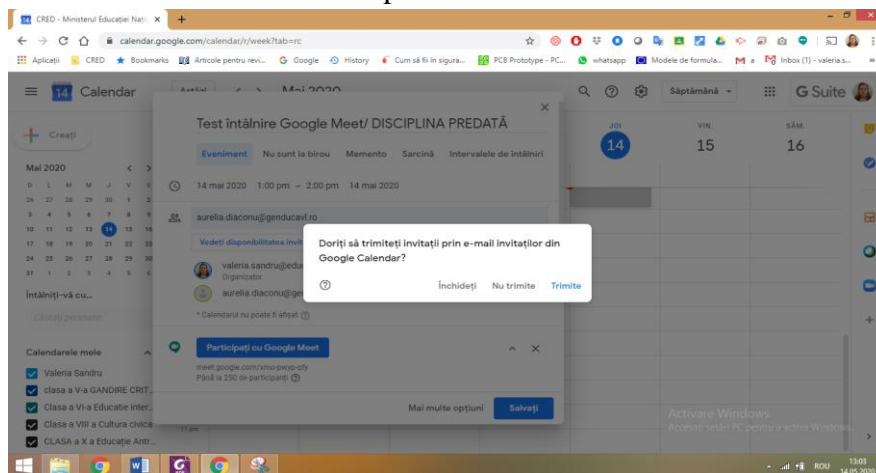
CRED - Ministerul Educației Națio ×

calendar.google.com/calendar/r/week?tab=rc

Aplicații CRED Bookmarks Articole pentru revi... Google History Cum să fii in sigura... PC8 Prototype - PC... whatsapp Modele de formula... Inbox (1) - valeria.s...

Calendar

Mai 2020

Săptămână

G Suite

JOI 14 VIN 15 SÂM 16

+ Creați

Mai 2020

| D | L | M | M | J | V | S |
|---|---|---|---|---|---|---|
| 26 | 27 | 28 | 29 | 30 | 1 | 2 |
| 3 | 4 | 5 | 6 | 7 | 8 | 9 |
| 10 | 11 | 12 | 13 | 14 | 15 | 16 |
| 17 | 18 | 19 | 20 | 21 | 22 | 23 |
| 24 | 25 | 26 | 27 | 28 | 29 | 30 |
| 31 | 1 | 2 | 3 | 4 | 5 | 6 |

Întâlniți-vă cu...

Căutați persoane

Calendarele mele

Valeria Sandru

clasa a V-a GANDIRE CRIT...

clasa a VI-a Educatie Inter...

Clasa a VIII a Cultura civica

CLASA a X a Educatie Antr...

Test întâlnire Google Meet/ DISCIPLINA PREDATĂ

Eveniment Nu sunt la birou Memento Sarcină Intervalele de întâlniri

14 mai 2020 1:00 pm – 2:00 pm 14 mai 2020

aurelia.diaconu@genducavl.ro

Vedeți disponibilitatea invit

valeria.sandru@edu
Organizator

aurelia.diaconu@ge

* Calendarul nu poate fi afișat

Participați cu Google Meet

meet.google.com/xmo-pwyp-pfy
Până la 250 de participanți

Mai multe opțiuni Salvați

Doriți să trimiteți invitații prin e-mail invitaților din Google Calendar?

Închideți Nu trimite Trimite

Activare Windows
Accesați setări PC pentru a activa Windows.

ROU 13:03 14.05.2020